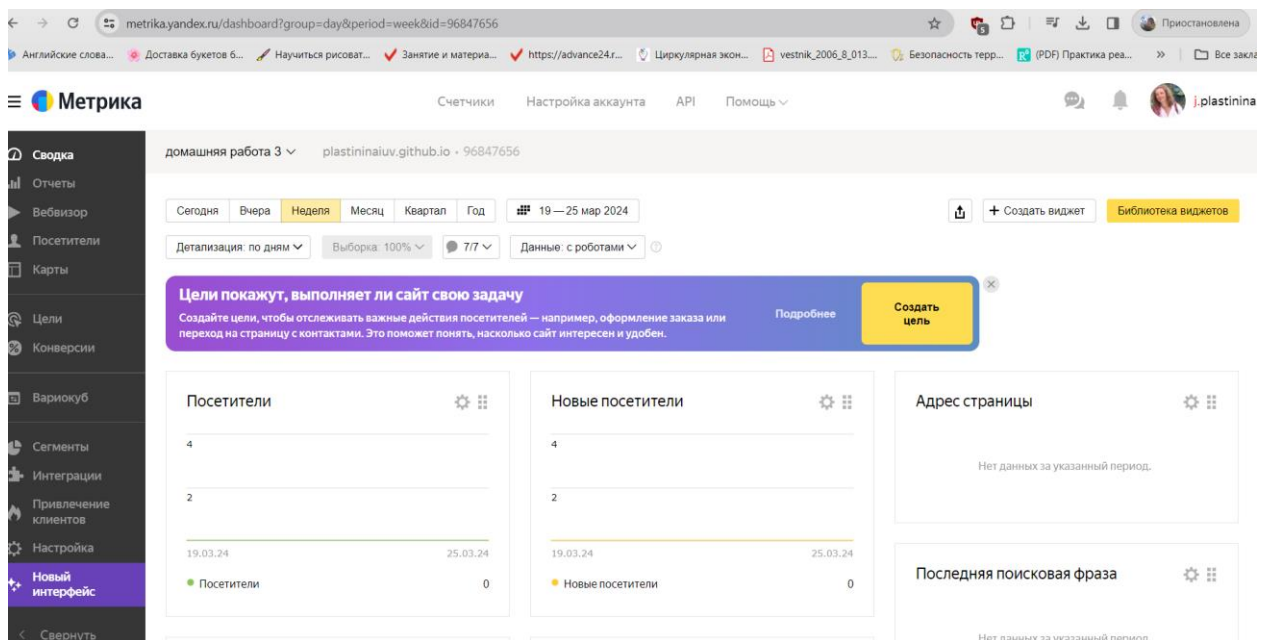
metrika.yandex.ru/dashboard?group=day&period=week&id=96847656

Приостановлена

Английские слова... Доставка букетов б... Научиться рисоват... Занятие и материа... https://advance24.r... Циркулярная экон... vestnik_2006_8_013... Безопасность терр... (PDF) Практика реа... » Все закла

Метрика

Счетчики Настройка аккаунта API Помощь

j.plastinina

Сводка
Отчеты
Вебвизор
Посетители
Карты
Цели
Конверсии
Вариокуб
Сегменты
Интеграции
Привлечение клиентов
Настройка
Новый интерфейс
Свернуть

домашняя работа 3 plastininaiuv.github.io · 96847656

Сегодня Вчера Неделя Месяц Квартал Год 19 — 25 мар 2024

+ Создать виджет Библиотека виджетов

Детализация: по дням Выборка: 100% 7/7 Данные: с роботами

Цели покажут, выполняет ли сайт свою задачу
Создайте цели, чтобы отслеживать важные действия посетителей — например, оформление заказа или переход на страницу с контактами. Это поможет понять, насколько сайт интересен и удобен.
Подробнее
Создать цель

Посетители
4
2
19.03.24 25.03.24
Посетители 0

Новые посетители
4
2
19.03.24 25.03.24
Новые посетители 0

Адрес страницы
Нет данных за указанный период.

Последняя поисковая фраза
Нет данных за указанный период.